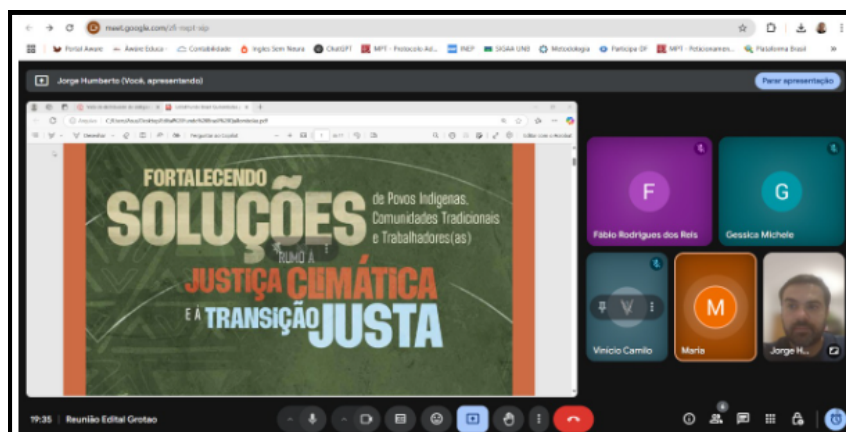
meet.google.com/zfi-mqpt-vqp

Portal Aware | Ambiro Educa | Contabilidade | Inglês Sem Neura | ChatGPT | MPT - Protocolo Ad... | INEP | SIGAA UNB | Metodologia | Participa DF | MPT - Psicionamen... | Plataforma Brasil

Jorge Humberto (Você, apresentando)

Parar apresentação

FORTALECENDO SOLUÇÕES de Povos Indígenas, Comunidades Tradicionais e Trabalhadores(as) RUMO À JUSTIÇA CLIMÁTICA E À TRANSIÇÃO JUSTA

F
Fábio Rodrigues dos Reis

G
Gessica Michele

Vinicio Camilo

M
Maria

Jorge H...

19:35 | Reunião Edital Grotao